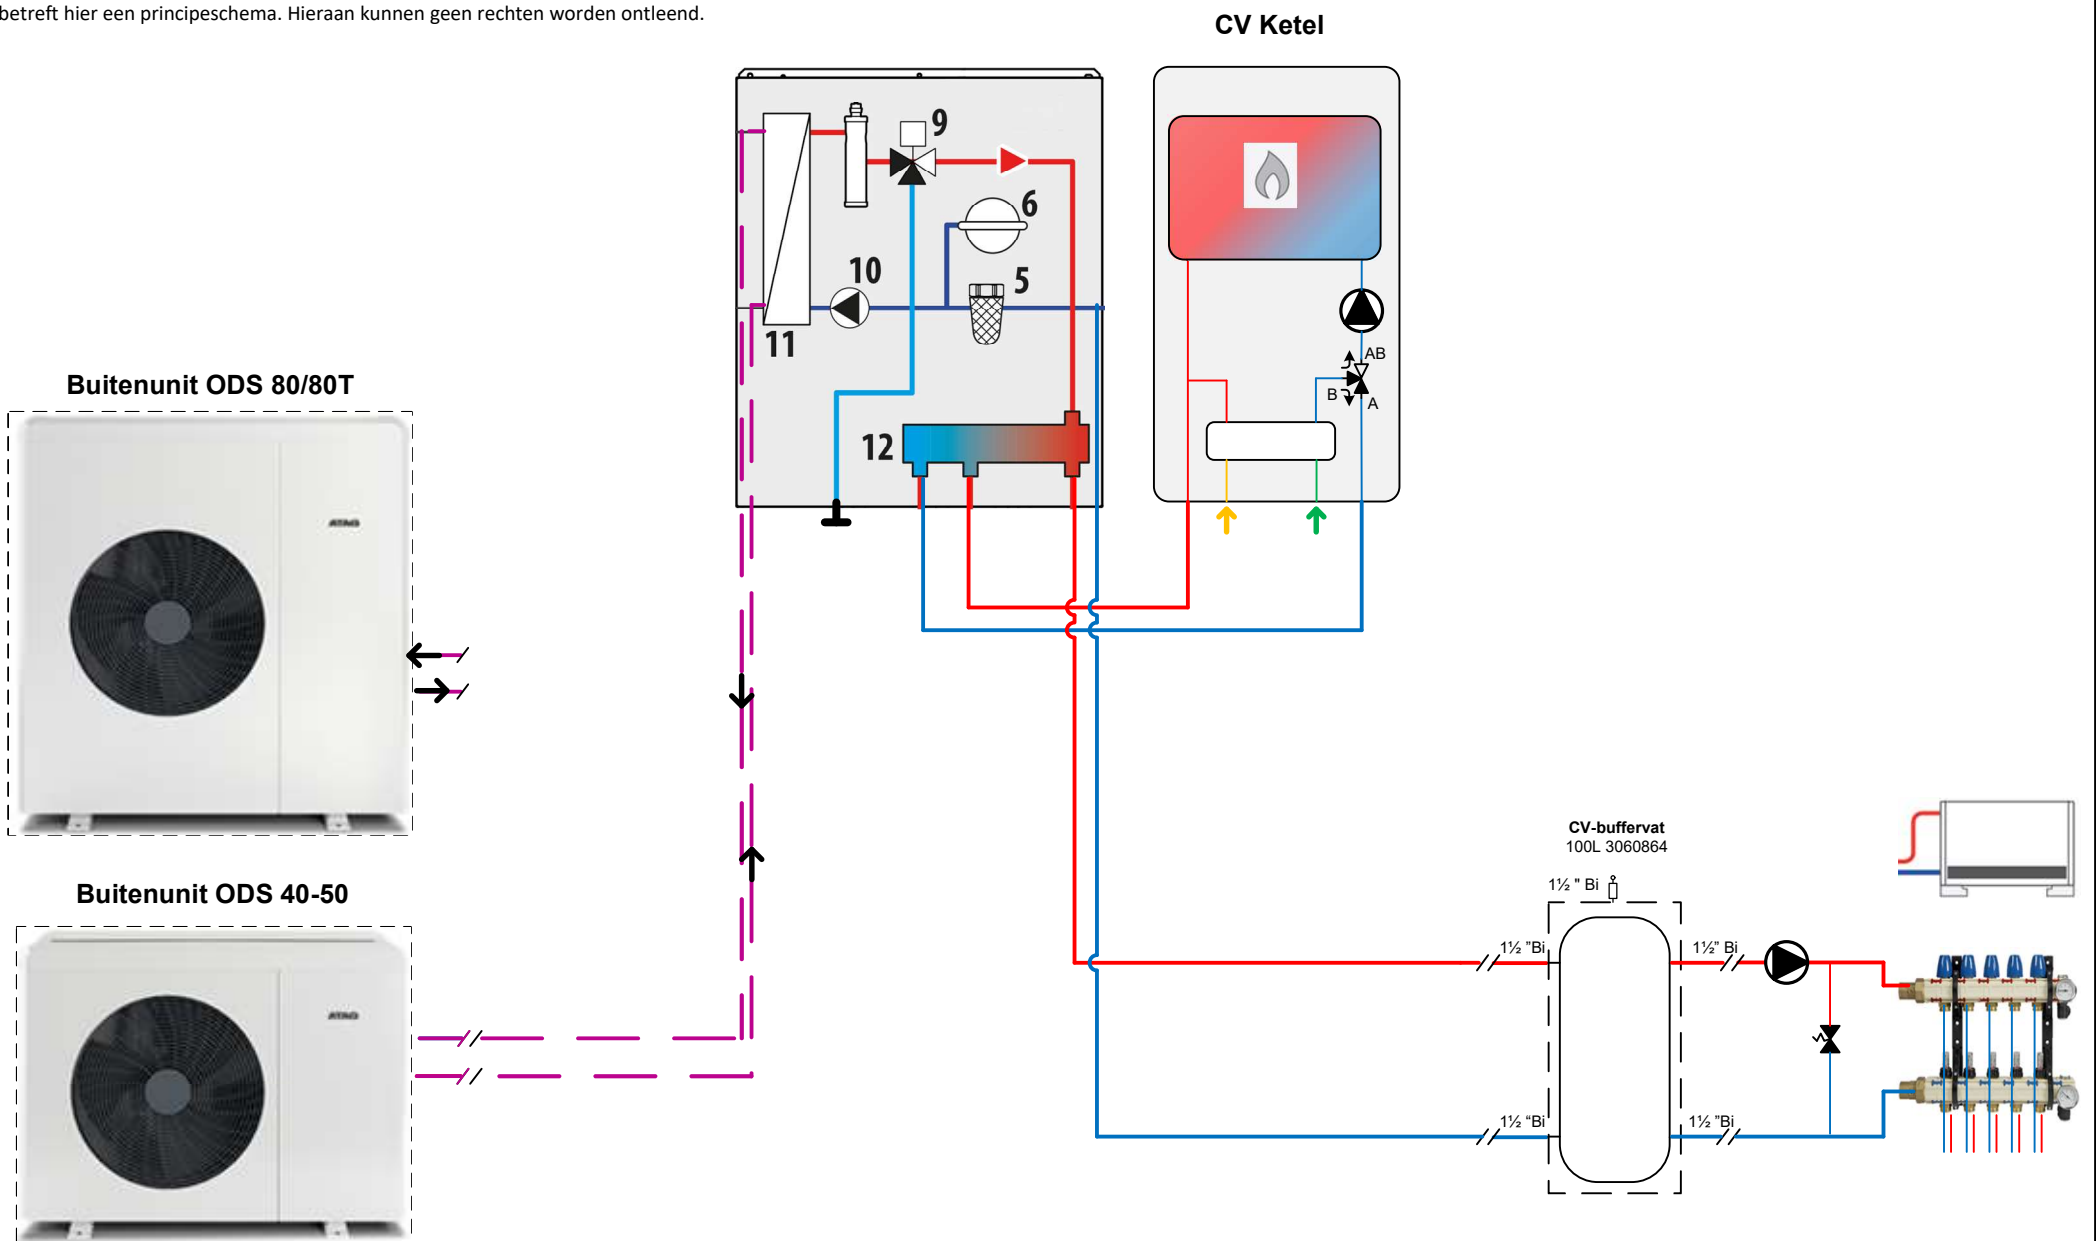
betreft hier een principeschema. Hieraan kunnen geen rechten worden ontleend.

CV Ketel

9
6
10
5
11
12

AB
B
A

Buitenunit ODS 80/80T

Buitenunit ODS 40-50

CV-buffervat
100L 3060864

1½ " Bi
1½ "Bi
1½" Bi
1½ "Bi
1½ "Bi